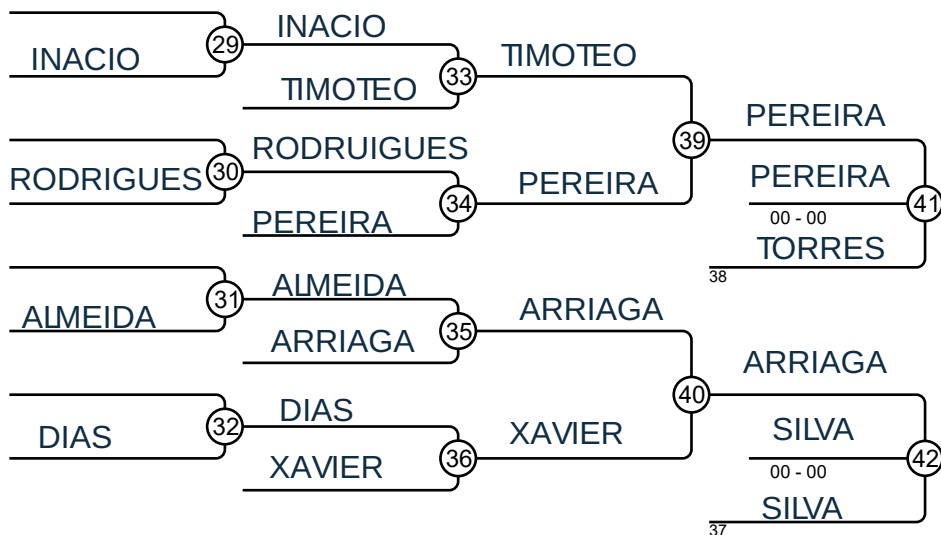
INACIO
29
INACIO
TIMOTEO
33
TIMOTEO
RODRIGUES
30
RODRUIGUES
PEREIRA
34
PEREIRA
39
PEREIRA
PEREIRA
00 - 00
41
TORRES
38
ALMEIDA
31
ALMEIDA
ARRIAGA
35
ARRIAGA
DIAS
32
DIAS
XAVIER
36
XAVIER
40
ARRIAGA
SILVA
00 - 00
42
SILVA
37